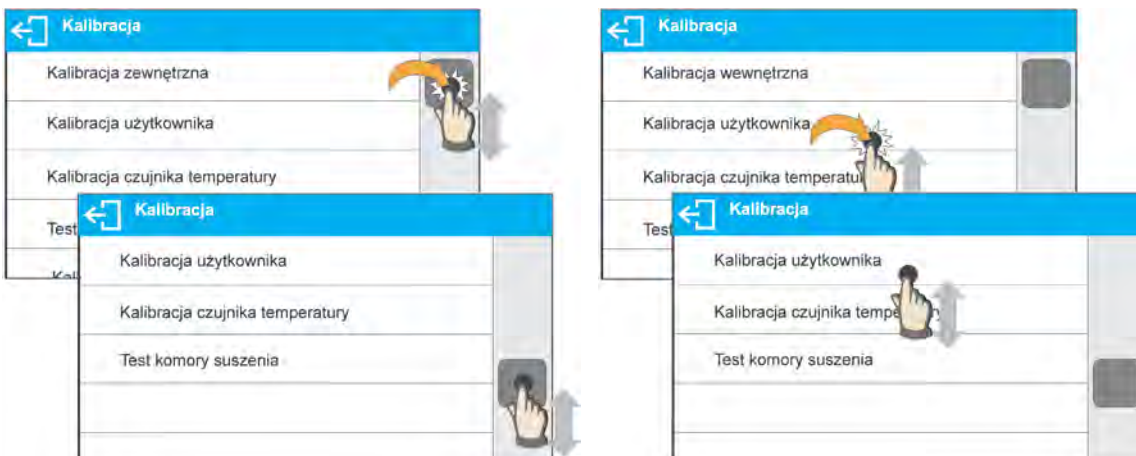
Kalibracja

Kalibracja zewnętrzna

Kalibracja użytkownika

Kalibracja czujnika temperatury

Test

Kalibracja

Kalibracja użytkownika

Kalibracja czujnika temperatury

Test komory suszenia

Kalibracja

Kalibracja wewnętrzna

Kalibracja użytkownika

Kalibracja czujnika temperatu

Test

Kalibracja

Kalibracja użytkownika

Kalibracja czujnika tempe

Test komory suszenia